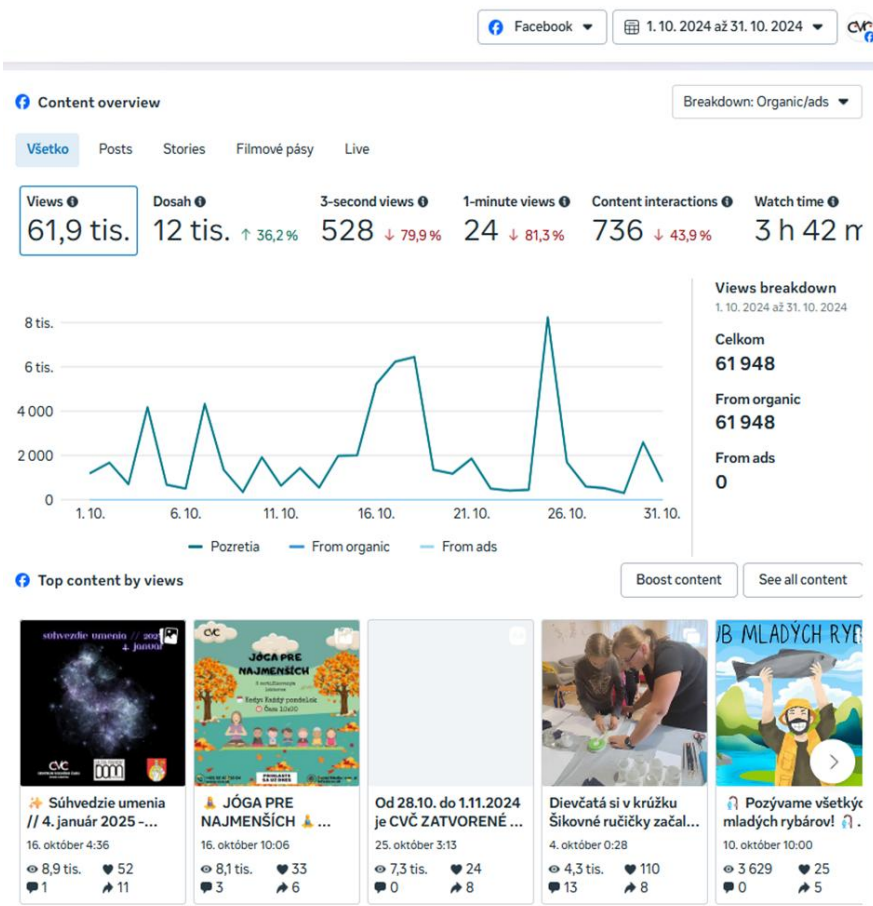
Facebook
1. 10. 2024 až 31. 10. 2024

Content overview
Breakdown: Organic/ads

Všetko Posts Stories Filmové pásy Live

Views
61,9 tis.

Dosah
12 tis. ↑ 36,2 %

3-second views
528 ↓ 79,9 %

1-minute views
24 ↓ 81,3 %

Content interactions
736 ↓ 43,9 %

Watch time
3 h 42 m

8 tis.
6 tis.
4 000
2 000
0
1. 10. 6. 10. 11. 10. 16. 10. 21. 10. 26. 10. 31. 10.

Pozretia From organic From ads

Views breakdown
1. 10. 2024 až 31. 10. 2024
Celkom
61 948
From organic
61 948
From ads
0

Top content by views
Boost content
See all content

súhvezdie umenia // 2025 4. január
CVC

JÓGA PRE NAJMENŠÍCH
Každý pondelok
Čas 10:00
CVC

UB MLADÝCH RYB

✨ Súhvezdie umenia // 4. január 2025 -...
16. október 4:36
8,9 tis. 52
1 11

🧘 JÓGA PRE NAJMENŠÍCH 🧘 ...
16. október 10:06
8,1 tis. 33
3 6

Od 28.10. do 1.11.2024 je CVČ ZATVORENÉ ...
25. október 3:13
7,3 tis. 24
0 8

Dievčatá si v krúžku Šikovné ručičky začal...
4. október 0:28
4,3 tis. 110
13 8

🎣 Pozývame všetkých mladých rybárov! 🎣 ...
10. október 10:00
3 629 25
0 5